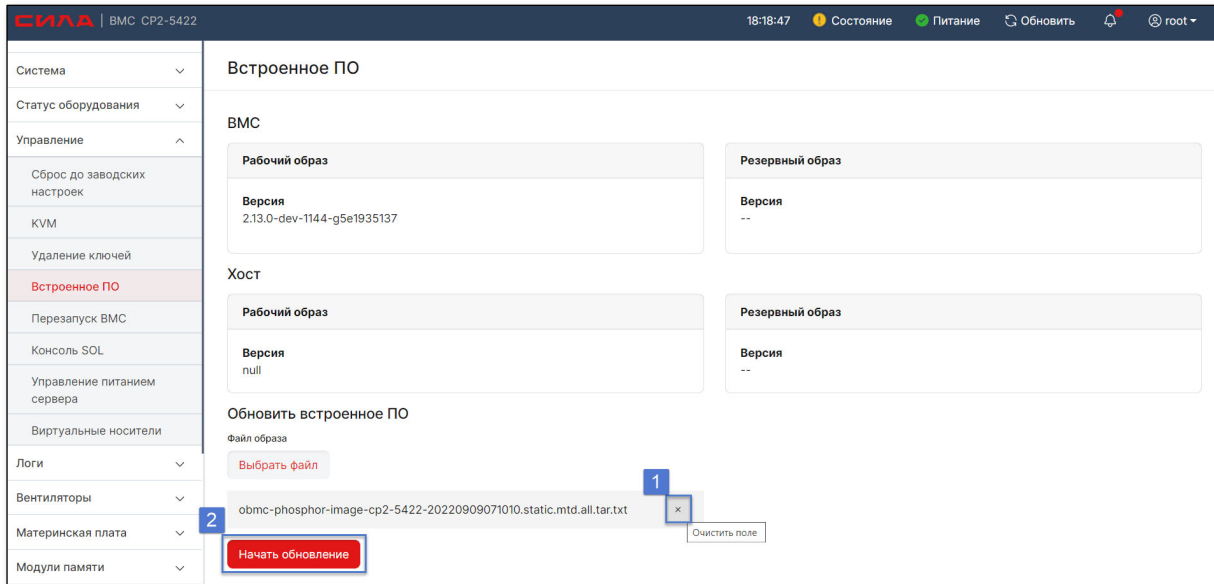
СИЛА | BMC CP2-5422

18:18:47 Состояние Питание Обновить root

Система
Статус оборудования
Управление
Сброс до заводских настроек
KVM
Удаление ключей
Встроенное ПО
Перезапуск BMC
Консоль SOL
Управление питанием сервера
Виртуальные носители
Логи
Вентиляторы
Материнская плата
Модули памяти

Встроенное ПО

BMC

Рабочий образ

Версия
2.13.0-dev-1144-g5e1935137

Резервный образ

Версия
--

Хост

Рабочий образ

Версия
null

Резервный образ

Версия
--

Обновить встроенное ПО

Файл образа

Выбрать файл

1

obmc-phosphor-image-cp2-5422-20220909071010.static.mtd.all.tar.txt ×

Очистить поле

2

Начать обновление